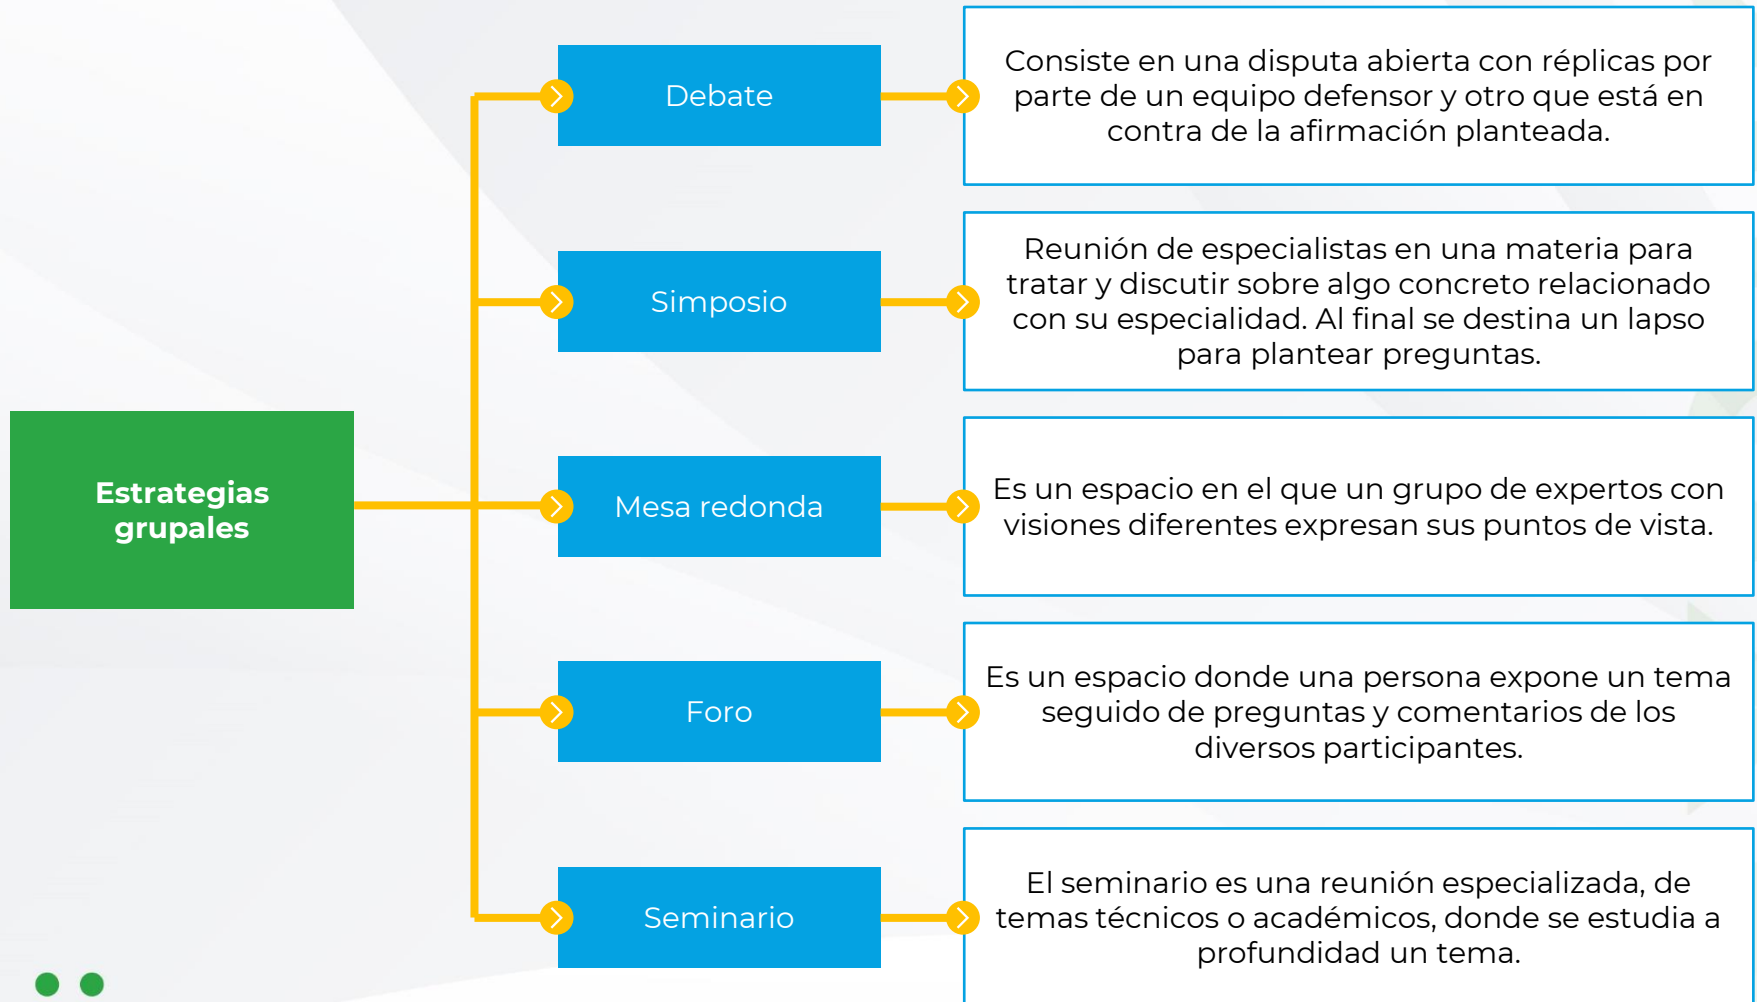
Estrategias grupales

Debate

Consiste en una disputa abierta con réplicas por parte de un equipo defensor y otro que está en contra de la afirmación planteada.

Simposio

Reunión de especialistas en una materia para tratar y discutir sobre algo concreto relacionado con su especialidad. Al final se destina un lapso para plantear preguntas.

Mesa redonda

Es un espacio en el que un grupo de expertos con visiones diferentes expresan sus puntos de vista.

Foro

Es un espacio donde una persona expone un tema seguido de preguntas y comentarios de los diversos participantes.

Seminario

El seminario es una reunión especializada, de temas técnicos o académicos, donde se estudia a profundidad un tema.